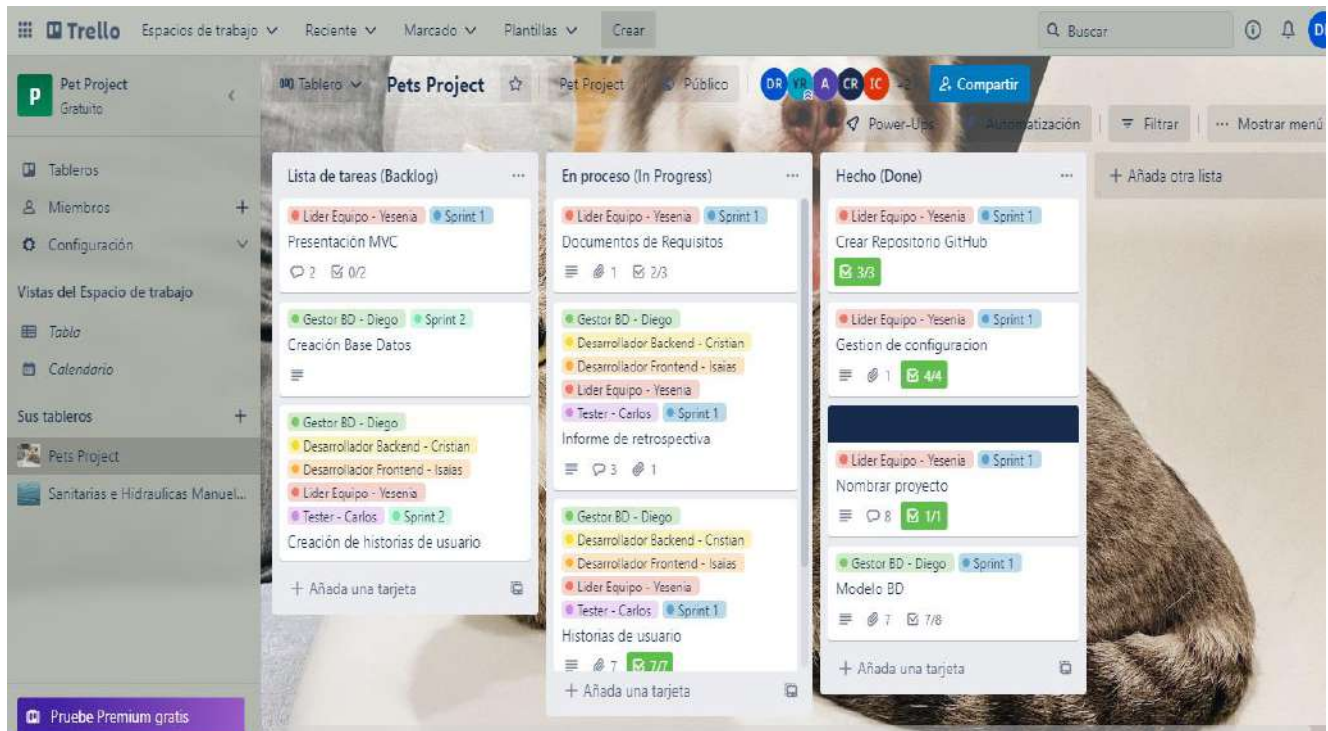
Trello Espacios de trabajo Reciente Marcado Plantillas Crear

Buscar

DR

P Pet Project Gratuito

Tableros
Miembros +
Configuración

Vistas del Espacio de trabajo
Tabla
Calendario

Sus tableros +
Pets Project
Sanitarias e Hidraulicas Manuel...

Pruebe Premium gratis

Tablero Pets Project Pet Project Público DR YR A CR IC +2 Compartir
Power-Ups Automatización Filtrar Mostrar menú

Lista de tareas (Backlog) ...

Lider Equipo - Yesenia Sprint 1
Presentación MVC
2 0/2

Gestor BD - Diego Sprint 2
Creación Base Datos

Gestor BD - Diego
Desarrollador Backend - Cristian
Desarrollador Frontend - Isaias
Lider Equipo - Yesenia
Tester - Carlos Sprint 2
Creación de historias de usuario

+ Añada una tarjeta

En proceso (In Progress) ...

Lider Equipo - Yesenia Sprint 1
Documentos de Requisitos
1 2/3

Gestor BD - Diego
Desarrollador Backend - Cristian
Desarrollador Frontend - Isaias
Lider Equipo - Yesenia
Tester - Carlos Sprint 1
Informe de retrospectiva
3 1

Gestor BD - Diego
Desarrollador Backend - Cristian
Desarrollador Frontend - Isaias
Lider Equipo - Yesenia
Tester - Carlos Sprint 1
Historias de usuario
7 7/7

+ Añada una tarjeta

Hecho (Done) ...

Lider Equipo - Yesenia Sprint 1
Crear Repositorio GitHub
3/3

Lider Equipo - Yesenia Sprint 1
Gestion de configuracion
1 4/4

Lider Equipo - Yesenia Sprint 1
Nombrar proyecto
8 1/1

Gestor BD - Diego Sprint 1
Modelo BD
7 7/8

+ Añada una tarjeta

+ Añada otra lista